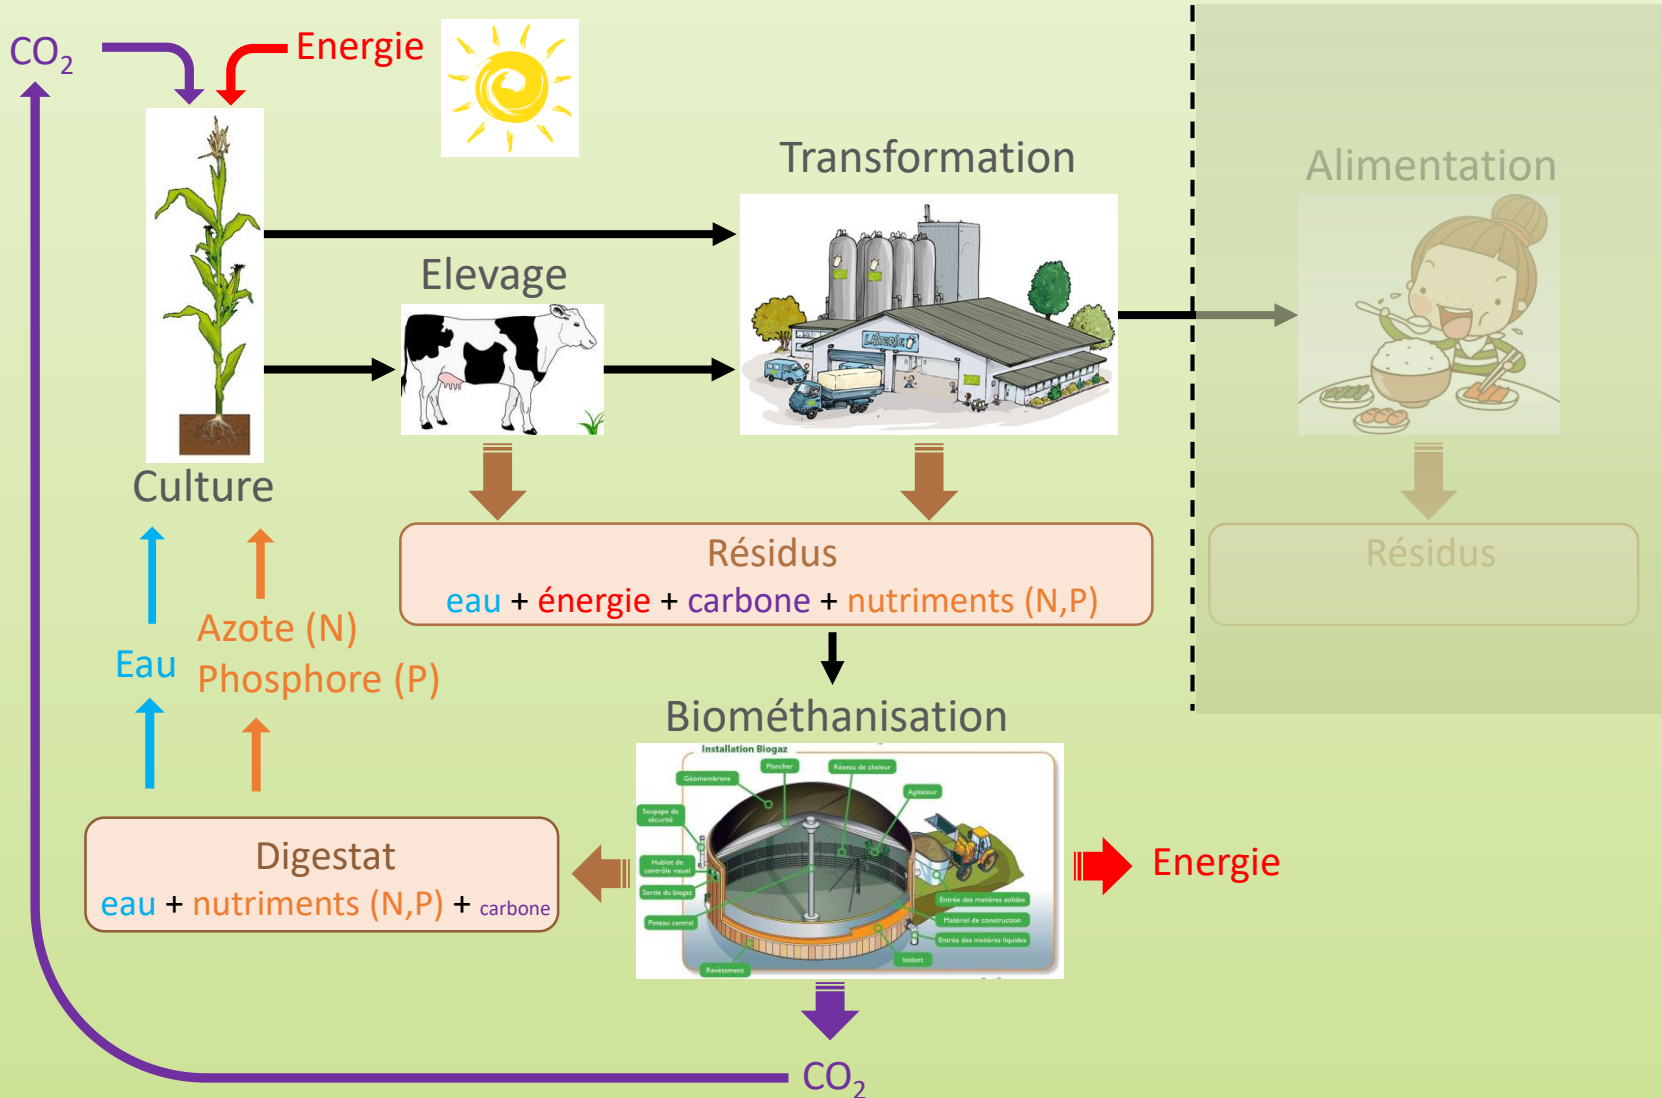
$CO_2$

Energie

Transformation

Alimentation

Elevage

Laiterie

Culture

Résidus

eau + énergie + carbone + nutriments (N,P)

Résidus

Azote (N)

Eau

Phosphore (P)

Biométhanisation

Installation Biogaz

Géomembrane

Plancher

Réseau de chaleur

Agitateur

Soupape de sécurité

Hublot de contrôle visuel

Sortie du biogaz

Poteau central

Entrée des matières solides

Matériel de construction

Entrée des matières liquides

Isolant

Revêtement

Digestat

eau + nutriments (N,P) + carbone

Energie

$CO_2$